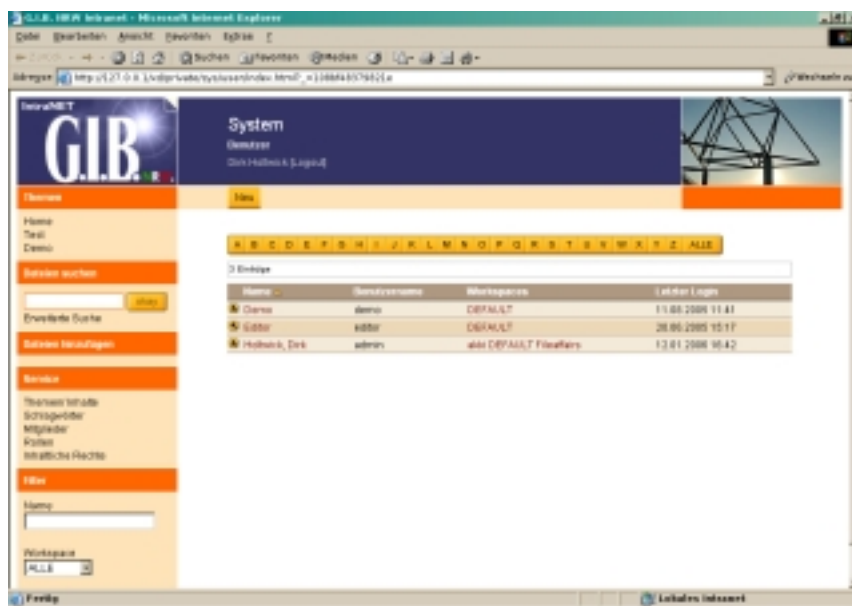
G.I.B. NRW Intranet - Microsoft Internet Explorer

Datei Bearbeiten Ansicht Favoriten Extras ?

Suchen Favoriten Medien

Adresse http://127.0.0.1/vdb/private/system/user/index.html?_=1338845976821a

Wechseln zu

IntraNET

G.I.B.

System

Benutzer

Dirk Hollwick [Logout]

Themen

Home
Test
Demo

Neu

Dateien suchen

los

Erweiterte Suche

Dateien hinzufügen

Service

Themen Inhalte
Schlagwörter
Mitglieder
Rollen
Inhaltliche Rechte

Filter

Name

Workspace

ALLE

A B C D E F G H I J K L M N O P Q R S T U V W X Y Z ALLE

3 Einträge

| Name | Benutzername | Workspaces | Letzter Login |
|---|---|---|---|
| Demo | demo | DEFAULT | 11.08.2005 11:41 |
| Editor | editor | DEFAULT | 28.06.2005 15:17 |
| Hollwick, Dirk | admin | alle DEFAULT Filearfairs | 12.01.2006 16:42 |

Fertig

Lokales Intranet